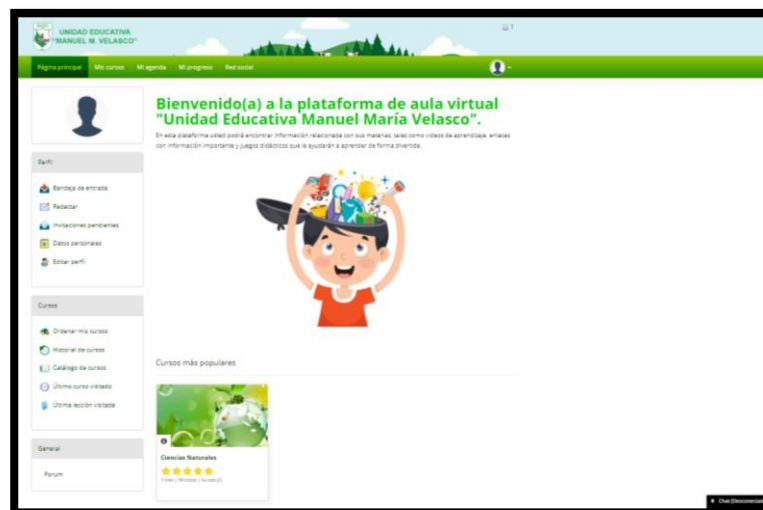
UNIDAD EDUCATIVA "MANUEL M. VELASCO"

Página principal Mis cursos Mi agenda Mi progreso Red social

Bienvenido(a) a la plataforma de aula virtual "Unidad Educativa Manuel María Velasco".

En esta plataforma usted podrá encontrar información relacionada con sus materias, tales como videos de aprendizaje, enlaces con información importante y juegos didácticos que le ayudarán a aprender de forma divertida.

Perfil

Bandeja de entrada
Redactar
Invitaciones pendientes
Datos personales
Editar perfil

Cursos

Ordenar mis cursos
Historial de cursos
Catálogo de cursos
Último curso visitado
Última lección visitada

General

Forum

Cursos más populares

Ciencias Naturales

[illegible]

Chat (Desconectado)